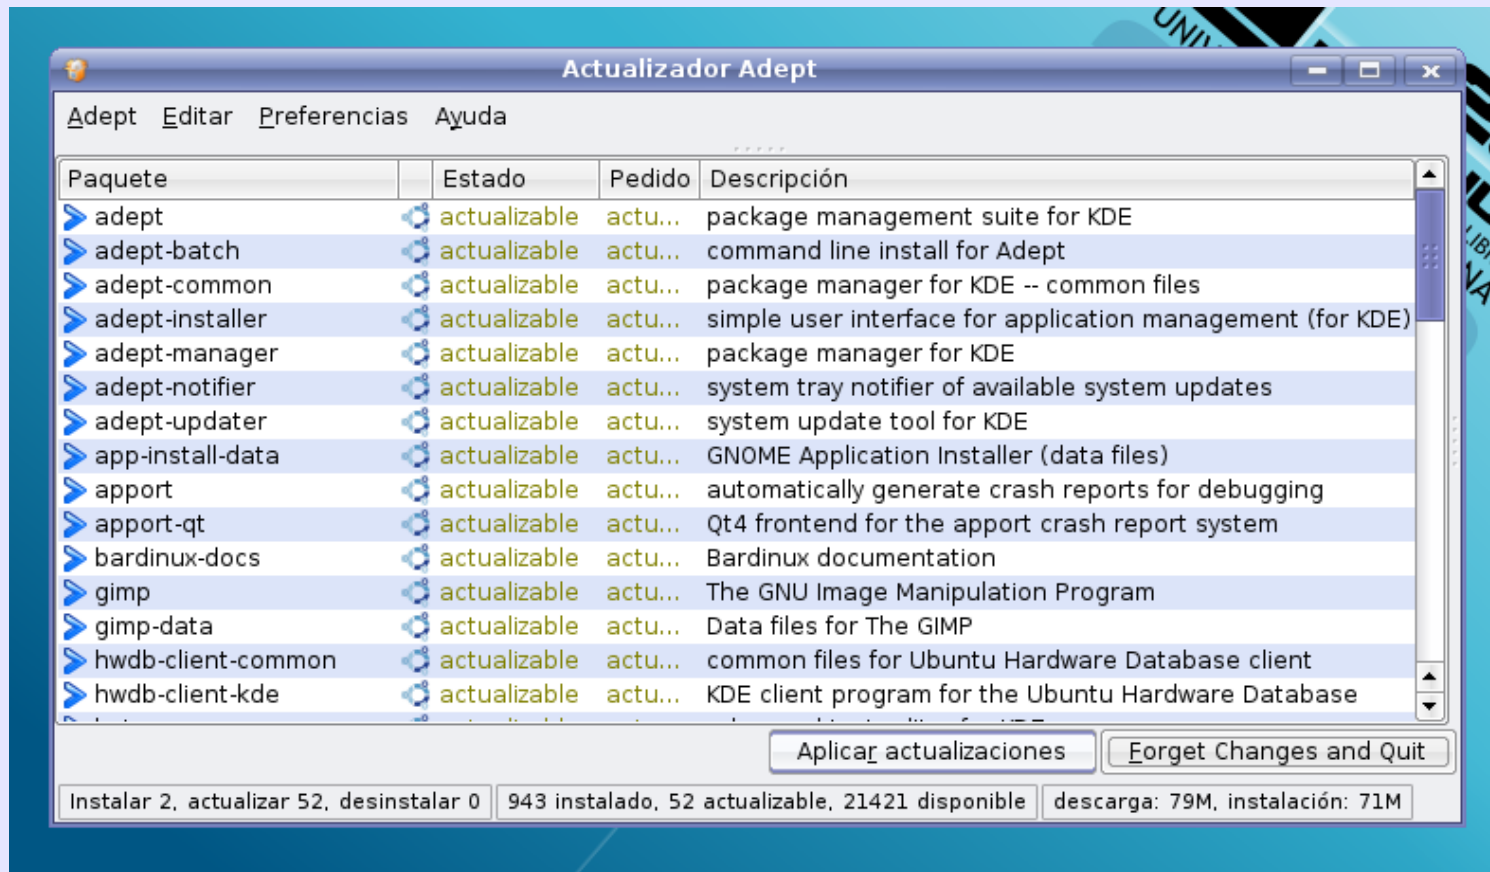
Actualizador Adept

Adept Editar Preferencias Ayuda

| Paquete | | Estado | Pedido | Descripción |
|---|---|---|---|---|
| adept | | actualizable | actu... | package management suite for KDE |
| adept-batch | | actualizable | actu... | command line install for Adept |
| adept-common | | actualizable | actu... | package manager for KDE -- common files |
| adept-installer | | actualizable | actu... | simple user interface for application management (for KDE) |
| adept-manager | | actualizable | actu... | package manager for KDE |
| adept-notifier | | actualizable | actu... | system tray notifier of available system updates |
| adept-updater | | actualizable | actu... | system update tool for KDE |
| app-install-data | | actualizable | actu... | GNOME Application Installer (data files) |
| apport | | actualizable | actu... | automatically generate crash reports for debugging |
| apport-qt | | actualizable | actu... | Qt4 frontend for the apport crash report system |
| bardinux-docs | | actualizable | actu... | Bardinux documentation |
| gimp | | actualizable | actu... | The GNU Image Manipulation Program |
| gimp-data | | actualizable | actu... | Data files for The GIMP |
| hwdb-client-common | | actualizable | actu... | common files for Ubuntu Hardware Database client |
| hwdb-client-kde | | actualizable | actu... | KDE client program for the Ubuntu Hardware Database |

Aplicar actualizaciones Forget Changes and Quit

Instalar 2, actualizar 52, desinstalar 0 | 943 instalado, 52 actualizable, 21421 disponible | descarga: 79M, instalación: 71M